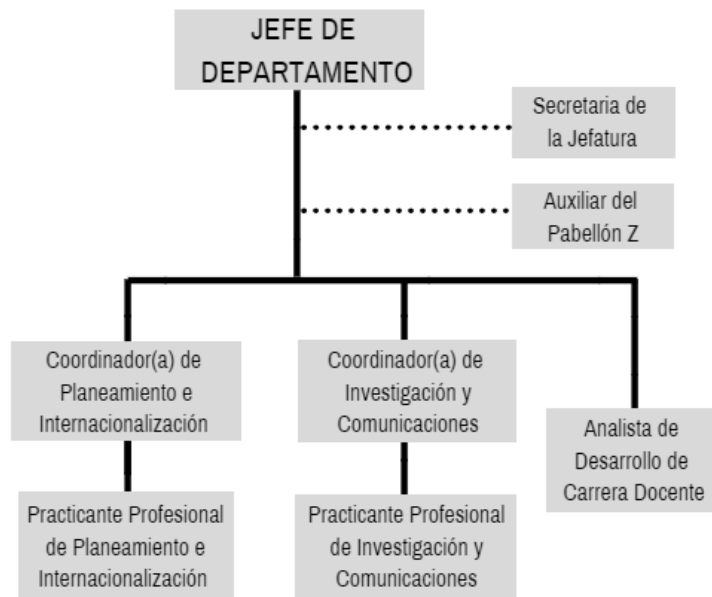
JEFE DE DEPARTAMENTO

Secretaria de la Jefatura

Auxiliar del Pabellón Z

Coordinador(a) de Planeamiento e Internacionalización

Practicante Profesional de Planeamiento e Internacionalización

Coordinador(a) de Investigación y Comunicaciones

Practicante Profesional de Investigación y Comunicaciones

Analista de Desarrollo de Carrera Docente